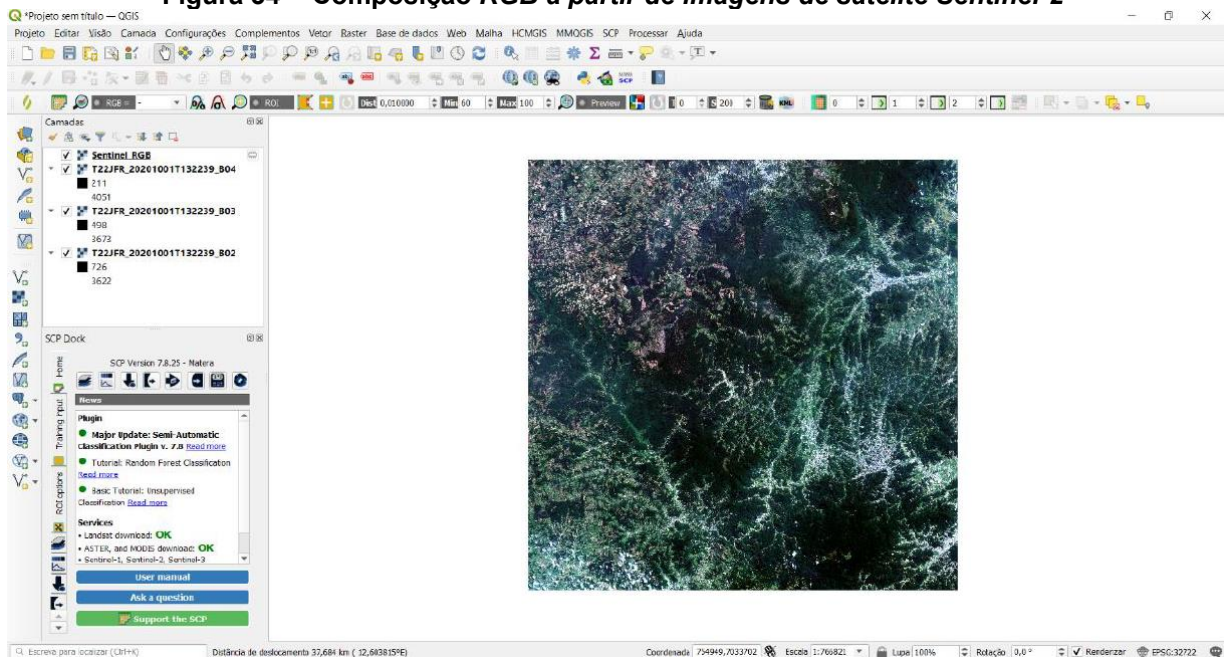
Figura 34 – Composição RGB a partir de imagens de satélite Sentinel 2

*Projeto sem título — QGIS

Projeto Editar Exibir Camada Configurações Complementos Vetor Raster Base de dados Web Malha HCMGIS MMQGIS SCP Processar Ajuda

RGB = ROI Dist 0,010000 Min 60 Max 100 Preview 0 200 0 1 2

Camadas

Sentinel RGB
T22JFR_20201001T132239_B04
211
4051
T22JFR_20201001T132239_B03
498
3673
T22JFR_20201001T132239_B02
726
3622

SCP Dock

SCP Version 7.8.25 - Matera

Home
Training input
RGB options

News

Plugin

Major Update: Semi-Automatic Classification Plugin v. 7.8 Read more

Tutorial: Random Forest Classification Read more

Basic Tutorial: Unsupervised Classification Read more

Services

• Landsat download: OK
• ASTER, and MODIS download: OK
• Sentinel-1, Sentinel-2, Sentinel-3

User manual

Ask a question

Support the SCP

Escreva para localizar (Ctrl+K)

Distância de deslocamento 37,684 km ( 12,6038159°E)

Coordenada 754949,7033702 Escala 1:766821 Lupa 100% Rotação 0,0 ° Renderizar EPSG:32722